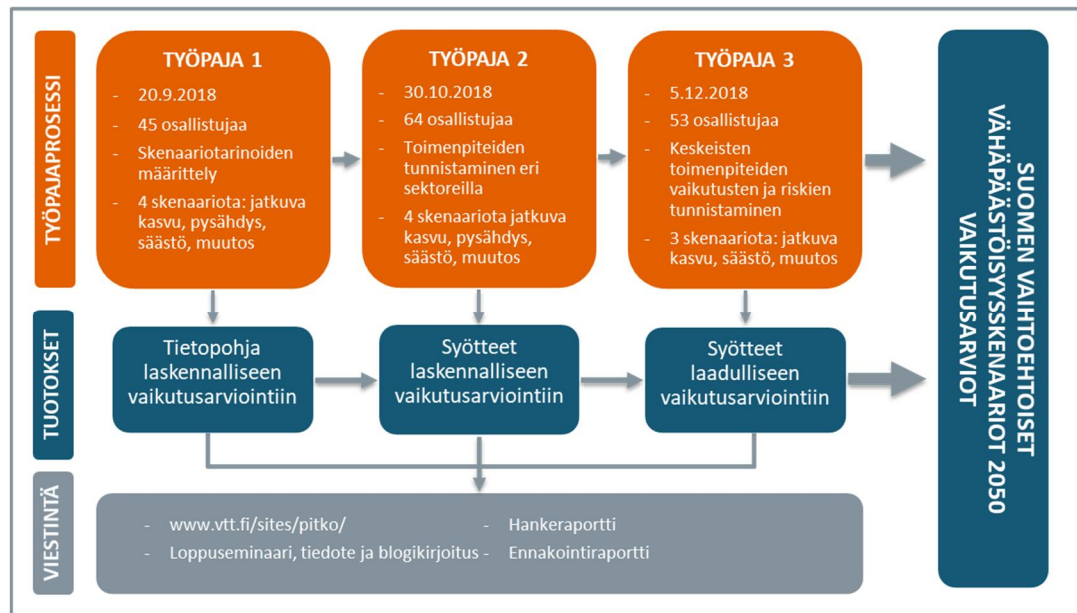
TYÖPAJAPROSESSI

TYÖPAJA 1
- 20.9.2018
- 45 osallistujaa
- Skenaariotarinoiden määrittely
- 4 skenaariota: jatkuva kasvu, pysähdys, säästö, muutos

TYÖPAJA 2
- 30.10.2018
- 64 osallistujaa
- Toimenpiteiden tunnistaminen eri sektoreilla
- 4 skenaariota jatkuva kasvu, pysähdys, säästö, muutos

TYÖPAJA 3
- 5.12.2018
- 53 osallistujaa
- Keskeisten toimenpiteiden vaikutusten ja riskien tunnistaminen
- 3 skenaariota: jatkuva kasvu, säästö, muutos

SUOMEN VAIHTOEHTOISET VÄHÄPÄÄSTÖISYYSSKENAARIOT 2050 VAIKUTUSARVIOT

TUOTOKSET

Tietopohja laskennalliseen vaikutusarviointiin

Syötteet laskennalliseen vaikutusarviointiin

Syötteet laadulliseen vaikutusarviointiin

VIESTINTÄ

- www.vtt.fi/sites/pitko/
- Loppuseminaari, tiedote ja blogikirjoitus
- Hankeraportti
- Ennakointiraportti